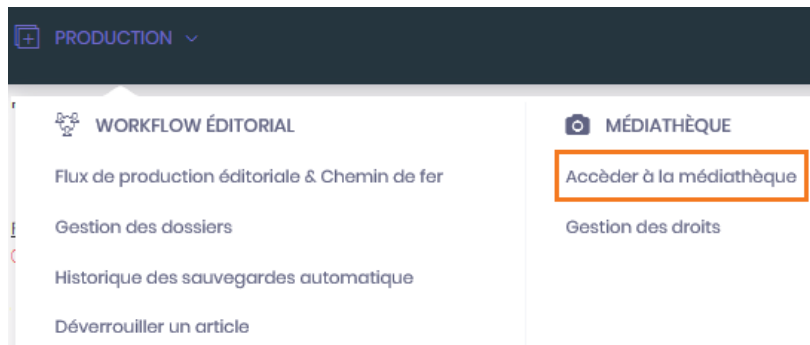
PRODUCTION

WORKFLOW ÉDITORIAL

Flux de production éditoriale & Chemin de fer

Gestion des dossiers

Historique des sauvegardes automatique

Déverrouiller un article

MÉDIATHÈQUE

Accèder à la médiathèque

Gestion des droits